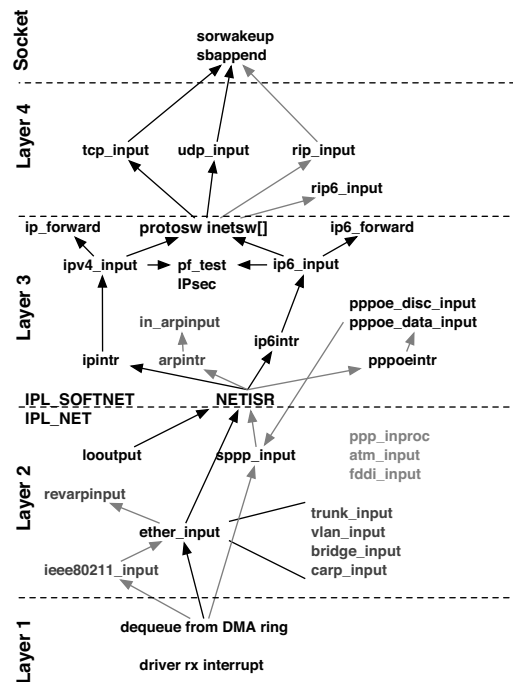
Socket

sorwakeup
sbappend

Layer 4

tcp_input
udp_input
rip_input
rip6_input

Layer 3

ip_forward
protosw inetsw[]
ip6_forward
ipv4_input
pf_test
IPsec
ip6_input
in_arpinput
pppoe_disc_input
pppoe_data_input
ip6intr
ipintr
arpintr
pppoeintr

IPL_SOFTNET
NETISR
IPL_NET

Layer 2

looutput
sppp_input
ppp_inproc
atm_input
fddi_input
revarpinput
ether_input
trunk_input
vlan_input
bridge_input
carp_input
ieee80211_input

Layer 1

dequeue from DMA ring
driver rx interrupt